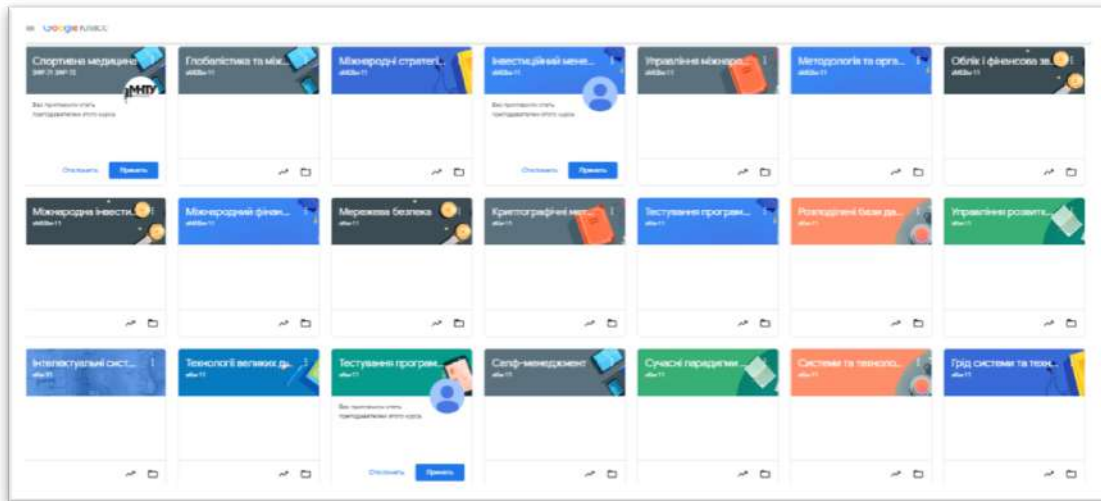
Google Класс

Спортивна медицина
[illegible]
Вас пригласили стать преподавателем этого курса
Отклонить Принять

Глобалістика та між...
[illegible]

Міжнародні стратегії...
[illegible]

Інвестиційний мене...
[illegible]
Вас пригласили стать преподавателем этого курса
Отклонить Принять

Управління міжнаро...
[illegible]

Методологія та орга...
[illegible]

Облік і фінансова зв...
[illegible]

Міжнародна інвести...
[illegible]

Міжнародний фінан...
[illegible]

Мережева безпека
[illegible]

Криптографічні мет...
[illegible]

Тестування програм...
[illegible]

Розподілені бази да...
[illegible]

Управління розвитк...
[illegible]

Інтелектуальні сист...
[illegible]

Технології великих д...
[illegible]

Тестування програм...
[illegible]
Вас пригласили стать преподавателем этого курса
Отклонить Принять

Селф-менеджмент
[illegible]

Сучасні парадигми...
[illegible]

Системи та техноло...
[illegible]

Грід системи та техн...
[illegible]